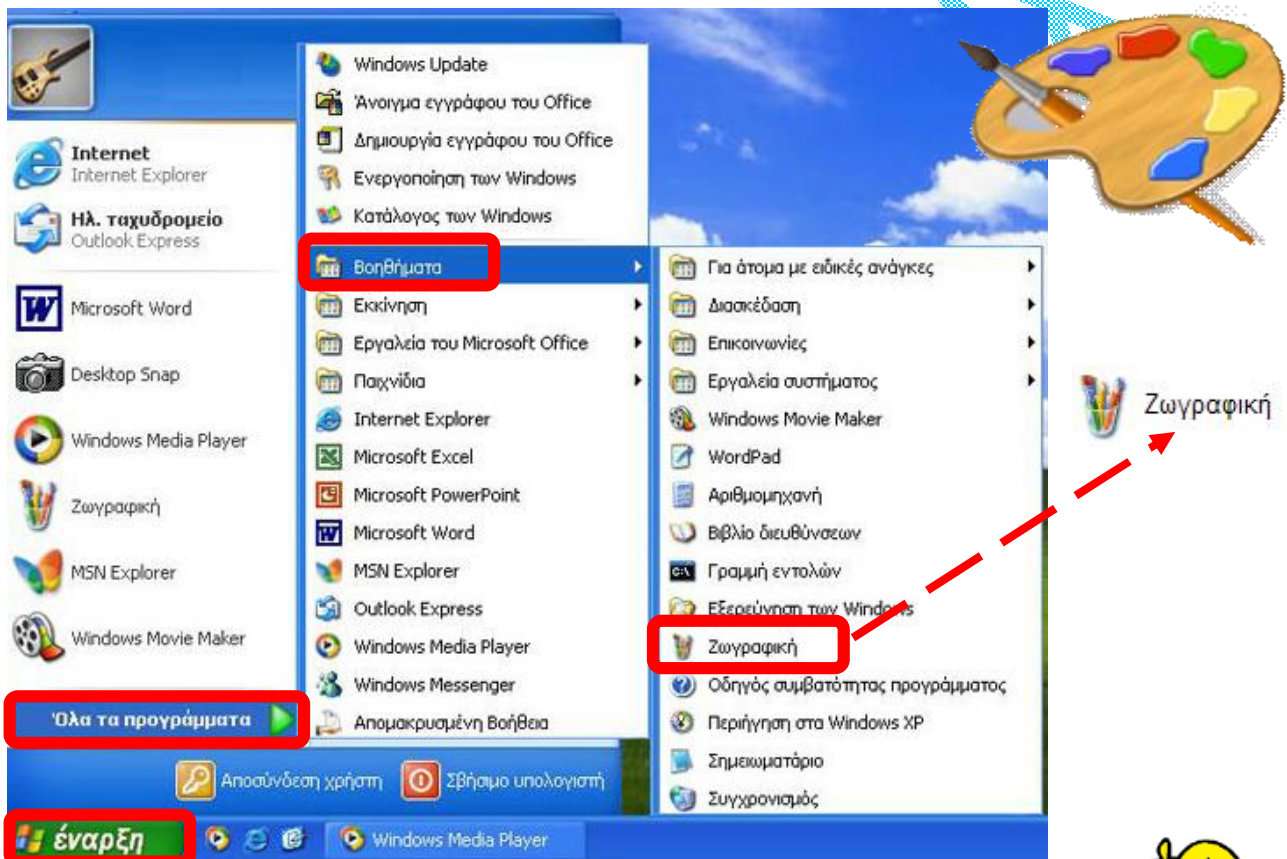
Internet
Internet Explorer
Ηλ. ταχυδρομείο
Outlook Express
Microsoft Word
Desktop Snap
Windows Media Player
Ζωγραφική
MSN Explorer
Windows Movie Maker
Όλα τα προγράμματα

Windows Update
Άνοιγμα εγγράφου του Office
Δημιουργία εγγράφου του Office
Ενεργοποίηση των Windows
Κατάλογος των Windows
Βοηθήματα
Εκκίνηση
Εργαλεία του Microsoft Office
Παιχνίδια
Internet Explorer
Microsoft Excel
Microsoft PowerPoint
Microsoft Word
MSN Explorer
Outlook Express
Windows Media Player
Windows Messenger
Απομακρυσμένη Βοήθεια

Για άτομα με ειδικές ανάγκες
Διασκέδαση
Επικοινωνίες
Εργαλεία συστήματος
Windows Movie Maker
WordPad
Αριθμομηχανή
Βιβλίο διευθύνσεων
Γραμμή εντολών
Εξερεύνηση των Windows
Ζωγραφική
Οδηγός συμβατότητας προγράμματος
Περιήγηση στα Windows XP
Σημειωματάριο
Συγχρονισμός

Ζωγραφική

Αποσύνδεση χρήστη
Σβήσιμο υπολογιστή
έναρξη
Windows Media Player